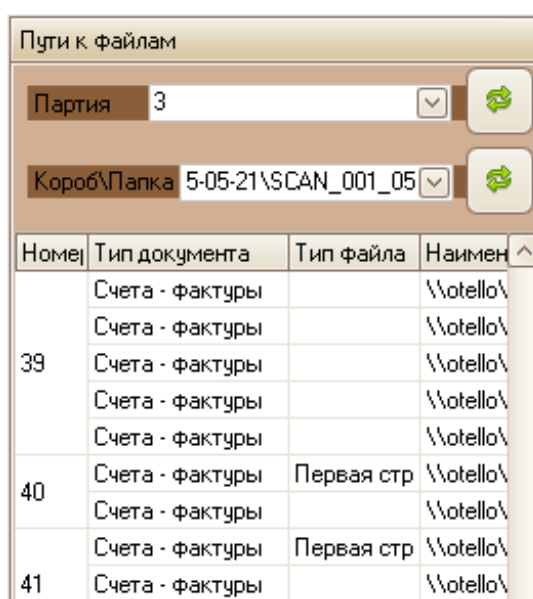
Пути к файлам

Партия 3

Короб\Папка 5-05-21\SCAN_001_05

| Номеј | Тип документа | Тип файла | Наимен |
|---|---|---|---|
| | Счета - фактуры | | \\otello\ |
| | Счета - фактуры | | \\otello\ |
| 39 | Счета - фактуры | | \\otello\ |
| | Счета - фактуры | | \\otello\ |
| | Счета - фактуры | | \\otello\ |
| 40 | Счета - фактуры | Первая стр | \\otello\ |
| | Счета - фактуры | | \\otello\ |
| | Счета - фактуры | Первая стр | \\otello\ |
| 41 | Счета - фактуры | | \\otello\ |